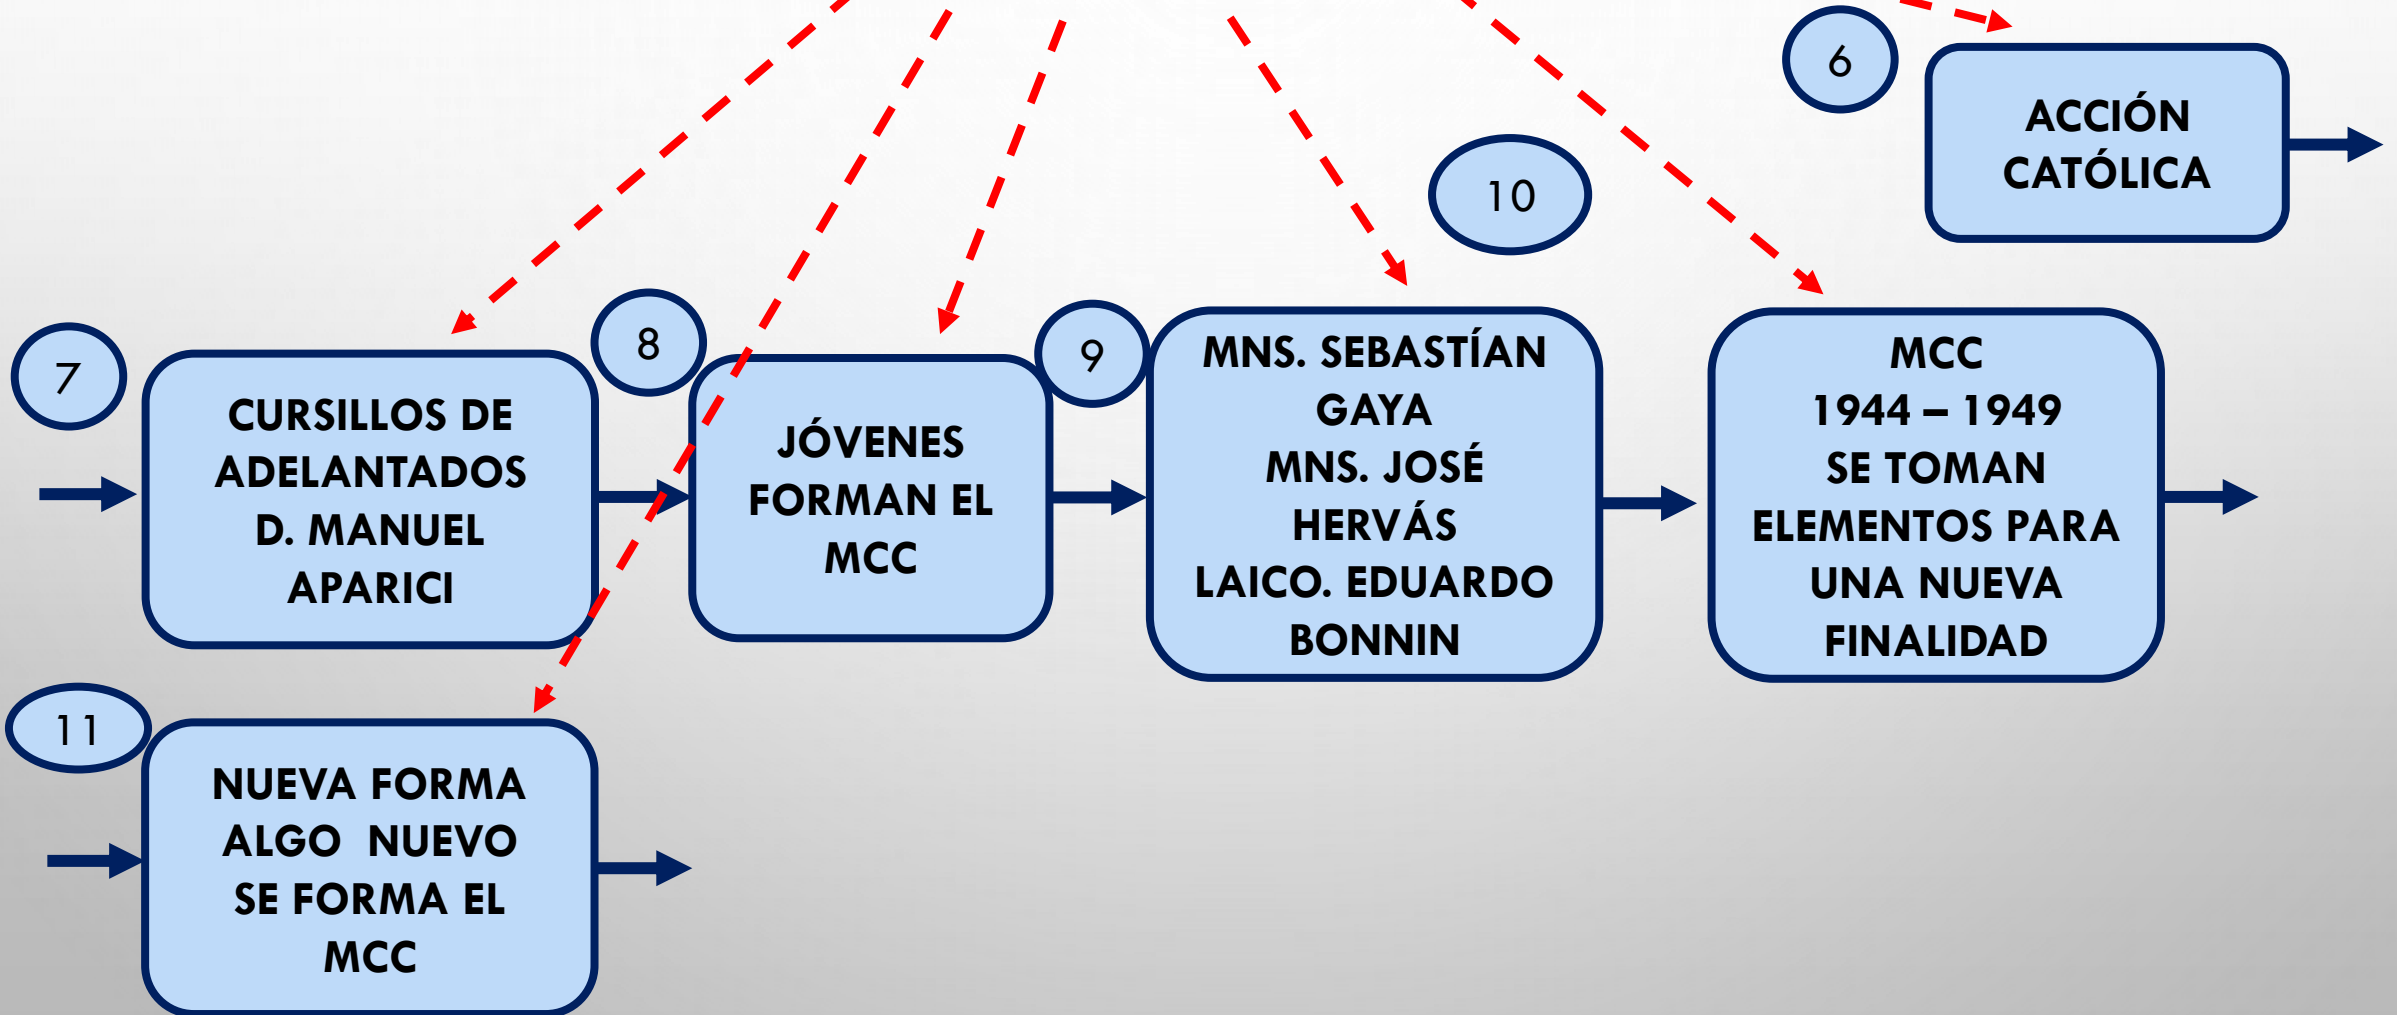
6

ACCIÓN CATÓLICA

10

7

CURSILLOS DE ADELANTADOS D. MANUEL APARICI

8

JÓVENES FORMAN EL MCC

9

MNS. SEBASTÍAN GAYA MNS. JOSÉ HERVÁS LAICO. EDUARDO BONNIN

MCC 1944 – 1949 SE TOMAN ELEMENTOS PARA UNA NUEVA FINALIDAD

11

NUEVA FORMA ALGO NUEVO SE FORMA EL MCC